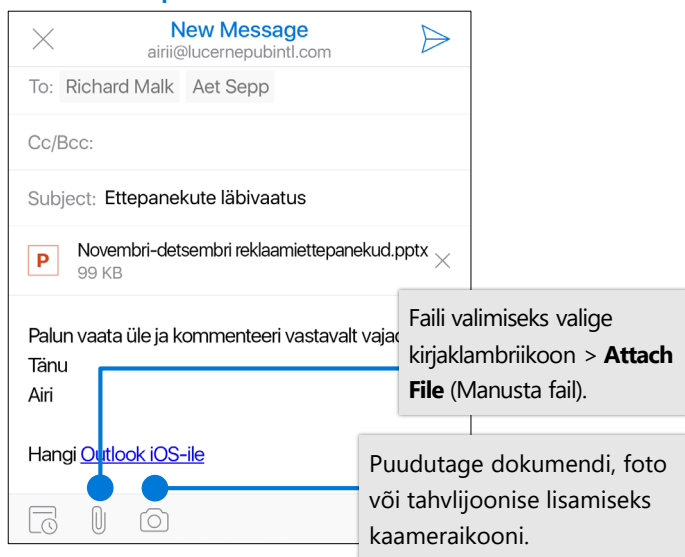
New Message
airii@lucernepubintl.com

To: Richard Malk Aet Sepp

Cc/Bcc:

Subject: Ettepanekute läbivaatus

Novembri-detsembri reklaamiettepanekud.pptx
99 KB

Palun vaata üle ja kommenteeri vastavalt vajad
Tänu
Airi

Hangi Outlook iOS-ile

Faili valimiseks valige kirjaklambriikoon > **Attach File** (Manusta fail).

Puudutage dokumendi, foto või tahvlijoonise lisamiseks kaameraikooni.